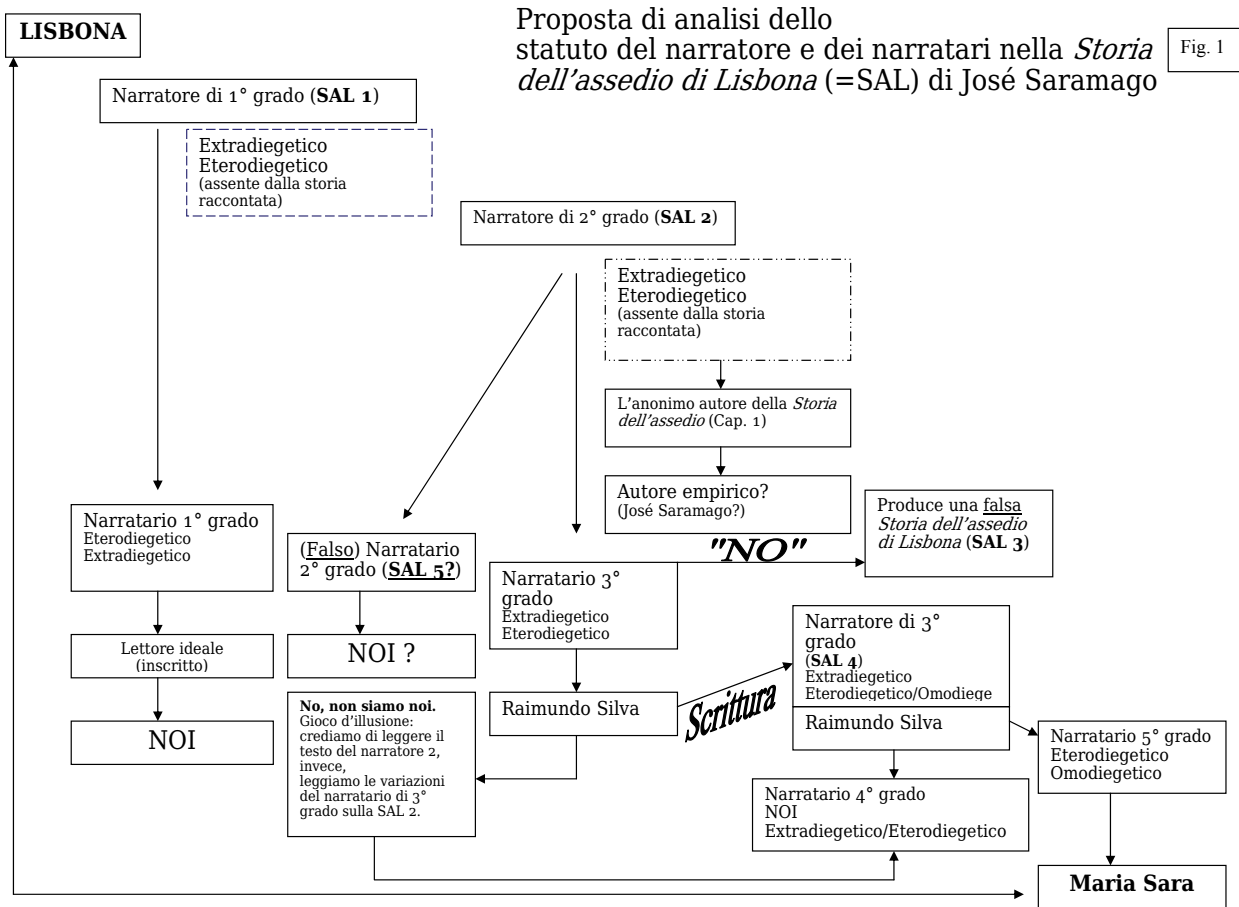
LISBONA

Proposta di analisi dello statuto del narratore e dei narratari nella *Storia dell'assedio di Lisbona* (=SAL) di José Saramago

Fig. 1

Narratore di 1° grado (**SAL 1**)

Extradiegetico
Eterodiegetico
(assente dalla storia raccontata)

Narratore di 2° grado (**SAL 2**)

Extradiegetico
Eterodiegetico
(assente dalla storia raccontata)

L'anonimo autore della *Storia dell'assedio* (Cap. 1)

Autore empirico?
(José Saramago?)

Produce una falsa *Storia dell'assedio di Lisbona* (**SAL 3**)

"NO"

Narratario 1° grado
Eterodiegetico
Extradiegetico

(Falso) Narratario 2° grado (**SAL 5?**)

Narratario 3° grado
Extradiegetico
Eterodiegetico

Lettore ideale
(inscritto)

NOI ?

Narratore di 3° grado
(**SAL 4**)
Extradiegetico
Eterodiegetico/Omodiege

Raimundo Silva

Scrittura

Raimundo Silva

NOI

**No, non siamo noi.** Gioco d'illusione: crediamo di leggere il testo del narratore 2, invece, leggiamo le variazioni del narratario di 3° grado sulla SAL 2.

Narratario 5° grado
Eterodiegetico
Omodiegetico

Narratario 4° grado
NOI
Extradiegetico/Eterodiegetico

Maria Sara